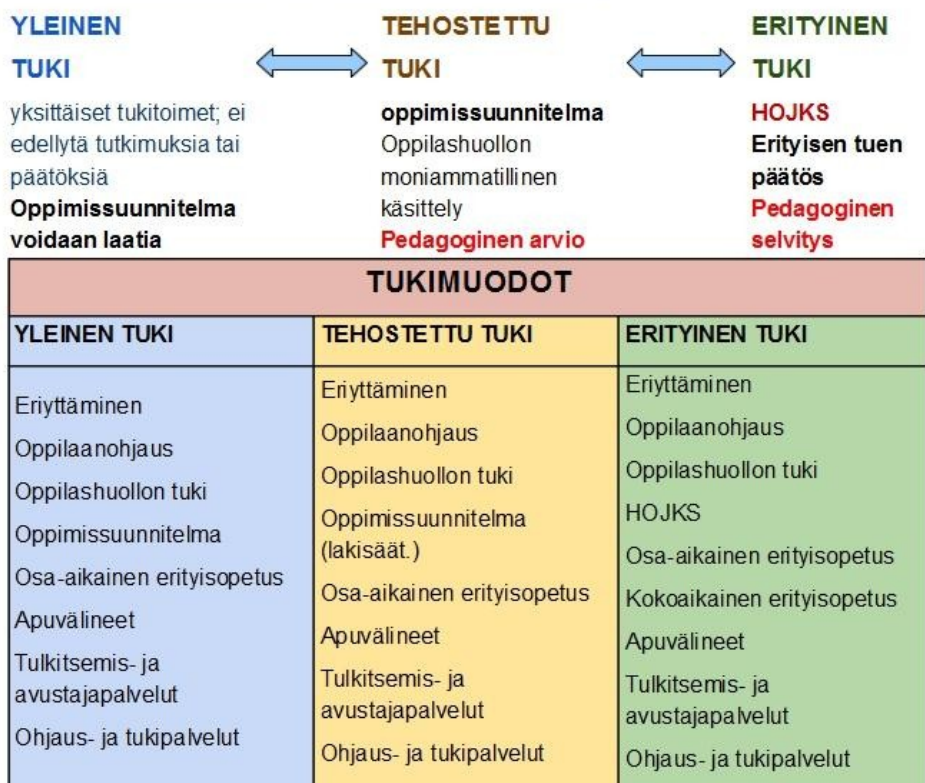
YLEINEN TUKI

yksittäiset tukitoimet; ei edellytä tutkimuksia tai päätöksiä
Oppimissuunnitelma voidaan laatia

TEHOSTETTU TUKI

oppimissuunnitelma
Oppilashuollon moniammatillinen käsittely
Pedagoginen arvio

ERITYINEN TUKI

HOJKS
Erityisen tuen päätös
Pedagoginen selvitys

TUKIMUODOT

| YLEINEN TUKI | TEHOSTETTU TUKI | ERITYINEN TUKI |
|---|---|---|
| Eriyttäminen | Eriyttäminen | Eriyttäminen |
| Oppilaanohjaus | Oppilaanohjaus | Oppilaanohjaus |
| Oppilashuollon tuki | Oppilashuollon tuki | Oppilashuollon tuki |
| Oppimissuunnitelma | Oppimissuunnitelma (lakisäät.) | HOJKS |
| Osa-aikainen erityisopetus | Osa-aikainen erityisopetus | Osa-aikainen erityisopetus |
| Apuvälineet | Apuvälineet | Kokoaikainen erityisopetus |
| Tulkitsemis- ja avustajapalvelut | Tulkitsemis- ja avustajapalvelut | Apuvälineet |
| Ohjaus- ja tukipalvelut | Ohjaus- ja tukipalvelut | Tulkitsemis- ja avustajapalvelut |
| | | Ohjaus- ja tukipalvelut |